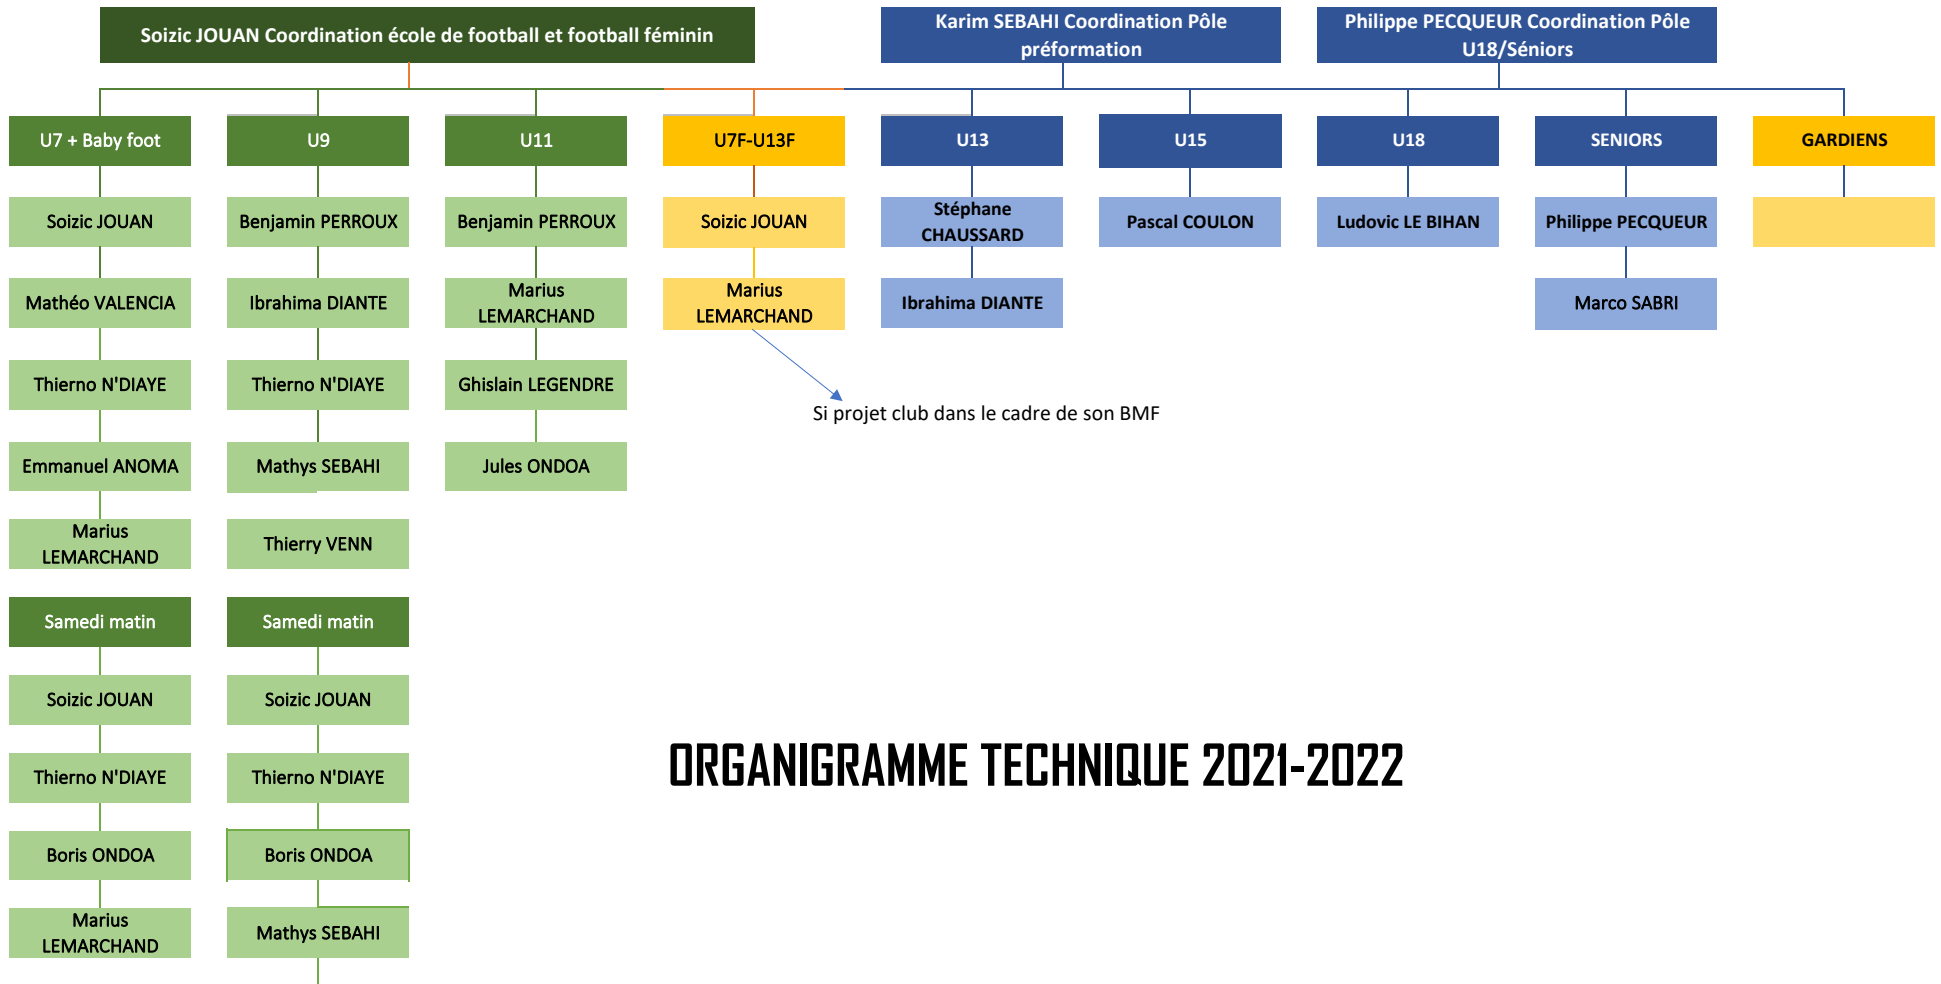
Soizic JOUAN Coordination école de football et football féminin

Karim SEBAHI Coordination Pôle préformation

Philippe PECQUEUR Coordination Pôle U18/Séniors

U7 + Baby foot

Soizic JOUAN

Mathéo VALENCIA

Thierno N'DIAYE

Emmanuel ANOMA

Marius LEMARCHAND

Samedi matin

Soizic JOUAN

Thierno N'DIAYE

Boris ONDOA

Marius LEMARCHAND

U9

Benjamin PERROUX

Ibrahima DIANTE

Thierno N'DIAYE

Mathys SEBAHI

Thierry VENN

Samedi matin

Soizic JOUAN

Thierno N'DIAYE

Boris ONDOA

Mathys SEBAHI

U11

Benjamin PERROUX

Marius LEMARCHAND

Ghislain LEGENDRE

Jules ONDOA

U7F-U13F

Soizic JOUAN

Marius LEMARCHAND

Si projet club dans le cadre de son BMF

U13

Stéphane CHAUSSARD

Ibrahima DIANTE

U15

Pascal COULON

U18

Ludovic LE BIHAN

SENIORS

Philippe PECQUEUR

Marco SABRI

GARDIENS

ORGANIGRAMME TECHNIQUE 2021-2022